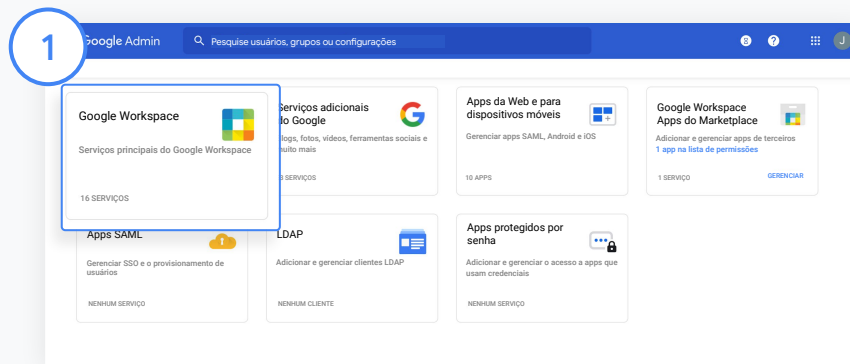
1
Google Admin
Pesquise usuários, grupos ou configurações
8
?
J

Google Workspace
Serviços principais do Google Workspace
16 SERVIÇOS

Serviços adicionais do Google
Blogs, fotos, vídeos, ferramentas sociais e muito mais
8 SERVIÇOS

Apps da Web e para dispositivos móveis
Gerenciar apps SAML, Android e iOS
10 APPS

Google Workspace Apps do Marketplace
Adicionar e gerenciar apps de terceiros
1 app na lista de permissões
1 SERVIÇO
GERENCIAR

Apps SAML
Gerenciar SSO e o provisionamento de usuários
NENHUM SERVIÇO

LDAP
Adicionar e gerenciar clientes LDAP
NENHUM CLIENTE

Apps protegidos por senha
Adicionar e gerenciar o acesso a apps que usam credenciais
NENHUM SERVIÇO